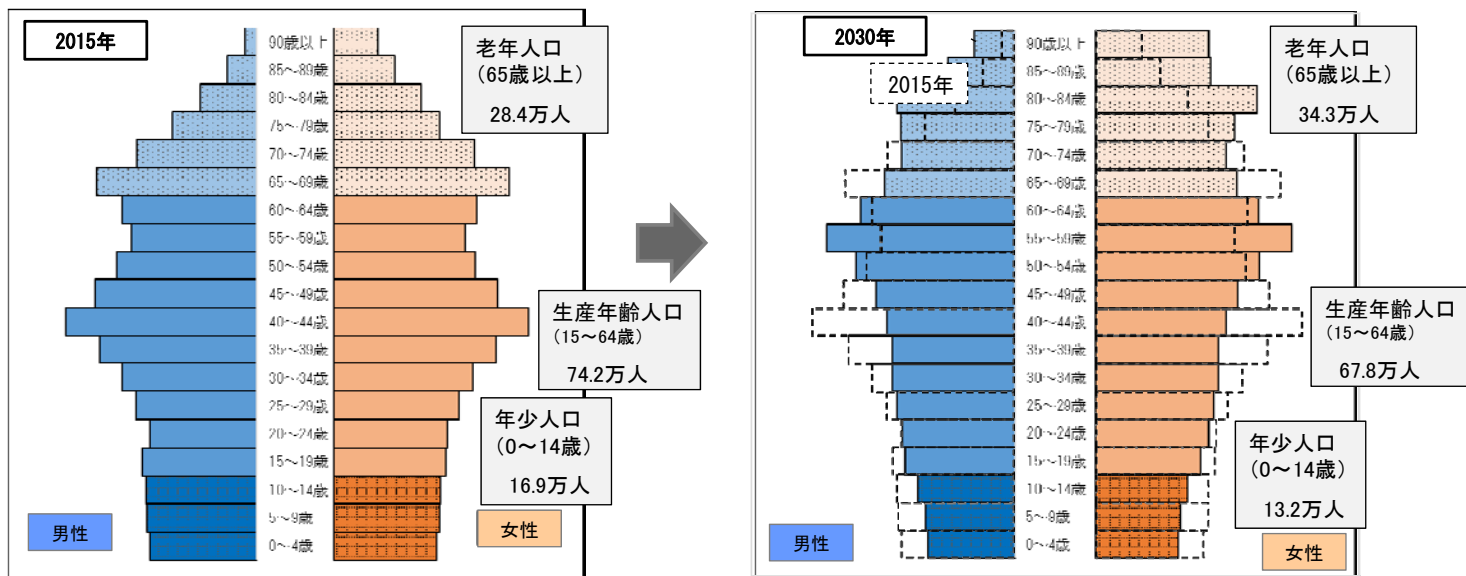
2015年

90歳以上
85~89歳
80~84歳
75~79歳
70~74歳
65~69歳
60~64歳
55~59歳
50~54歳
45~49歳
40~44歳
35~39歳
30~34歳
25~29歳
20~24歳
15~19歳
10~14歳
5~9歳
0~4歳

老年人口
(65歳以上)
28.4万人

生産年齢人口
(15~64歳)
74.2万人

年少人口
(0~14歳)
16.9万人

男性

女性

2030年

2015年

90歳以上
85~89歳
80~84歳
75~79歳
70~74歳
65~69歳
60~64歳
55~59歳
50~54歳
45~49歳
40~44歳
35~39歳
30~34歳
25~29歳
20~24歳
15~19歳
10~14歳
5~9歳
0~4歳

老年人口
(65歳以上)
34.3万人

生産年齢人口
(15~64歳)
67.8万人

年少人口
(0~14歳)
13.2万人

男性

女性